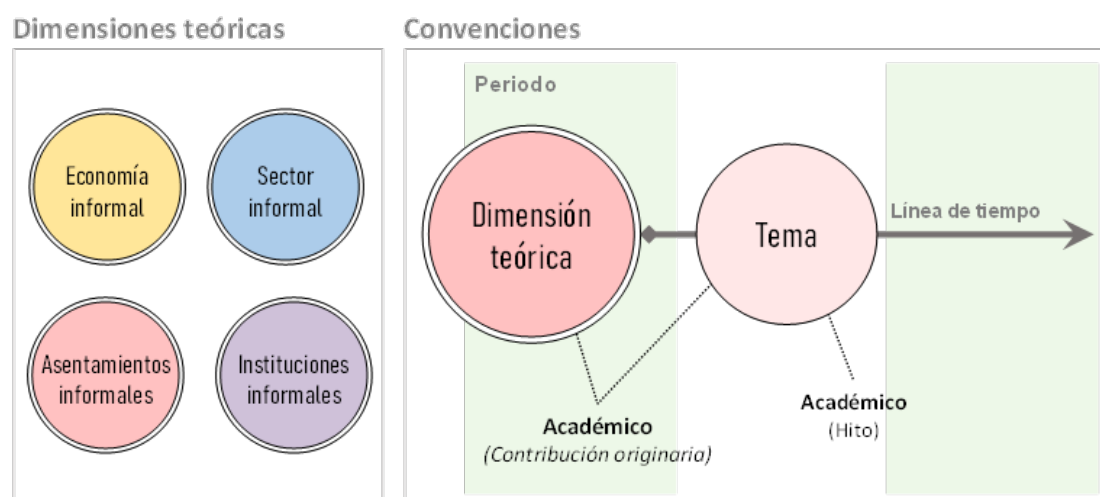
Dimensiones teóricas

Economía informal

Sector informal

Asentamientos informales

Instituciones informales

Convenciones

Periodo

Dimensión teórica

Tema

Línea de tiempo

Académico
(Contribución originario)

Académico
(Hito)